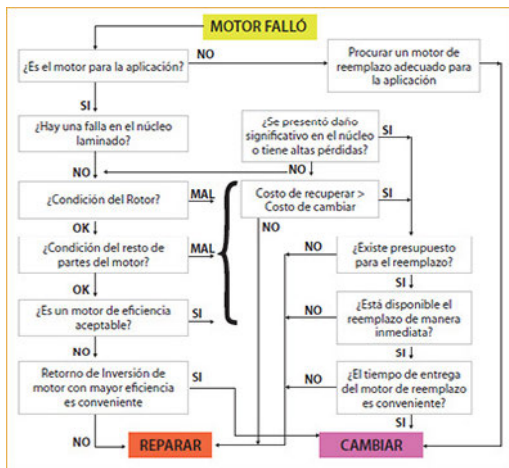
MOTOR FALLÓ

¿Es el motor para la aplicación?

NO

Procurar un motor de reemplazo adecuado para la aplicación

SI

¿Hay una falla en el núcleo laminado?

¿Se presentó daño significativo en el núcleo o tiene altas pérdidas?

SI

NO

NO

¿Condición del Rotor?

MAL

Costo de recuperar > Costo de cambiar

SI

OK

NO

¿Condición del resto de partes del motor?

MAL

NO

¿Existe presupuesto para el reemplazo?

SI

OK

¿Está disponible el reemplazo de manera inmediata?

¿Es un motor de eficiencia aceptable?

SI

NO

SI

NO

Retorno de Inversión de motor con mayor eficiencia es conveniente

SI

NO

¿El tiempo de entrega del motor de reemplazo es conveniente?

SI

NO

REPARAR

CAMBIAR